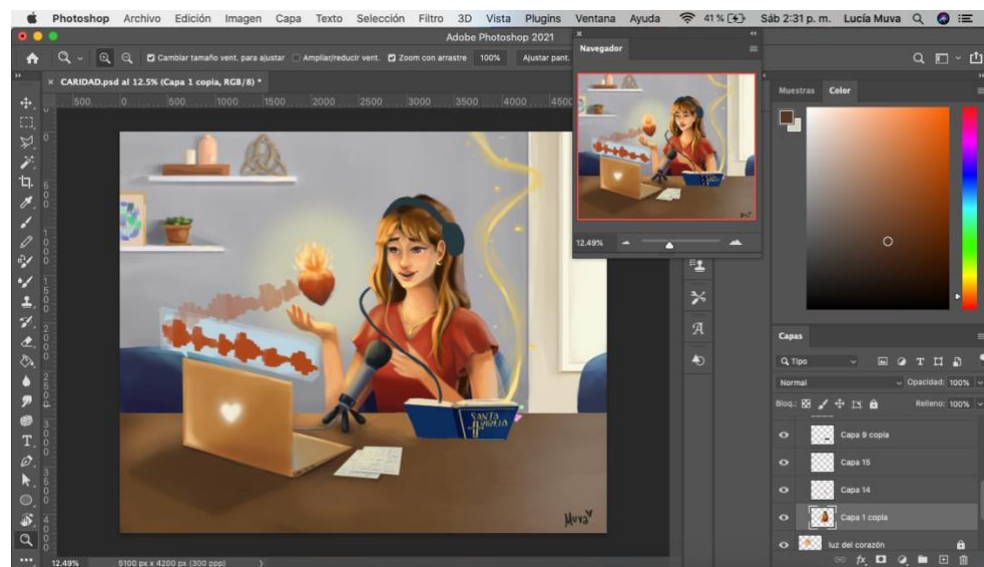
Photoshop Archivo Edición Imagen Capa Texto Selección Filtro 3D Vista Plugins Ventana Ayuda 41 % Sáb 2:31 p. m. Lucía Muva

Adobe Photoshop 2021

Cambiar tamaño vent. para ajustar Ampliar/reducir vent. Zoom con arrastre 100% Ajustar pant.

CARIDAD.psd al 12.5% (Capa 1 copia, RGB/8) *

500 0 500 1000 1500 2000 2500 3000 3500 4000 4500

SANTA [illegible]

Muva

12.49% 5100 px x 4200 px (300 ppp)

Navegador

12.49%

Muestras Color

Capas

Tipo

Normal Opacidad: 100%

Bloq.: Relleno: 100%

Capa 9 copia

Capa 15

Capa 14

Capa 1 copia

luz del corazón